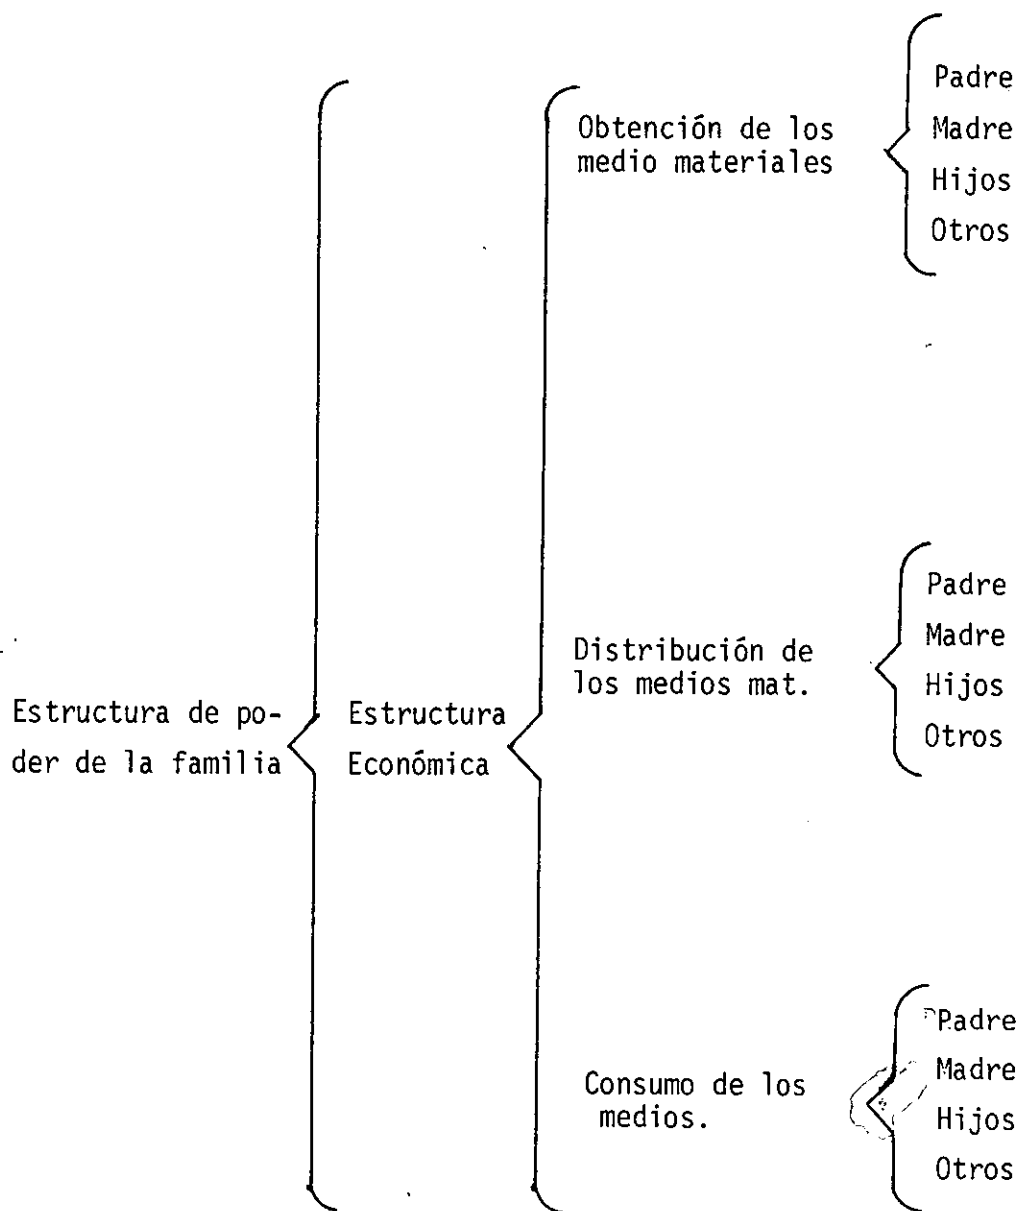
Estructura de poder de la familia

Estructura Económica

Obtención de los medio materiales

Padre
Madre
Hijos
Otros

Distribución de los medios mat.

Padre
Madre
Hijos
Otros

Consumo de los medios.

Padre
Madre
Hijos
Otros